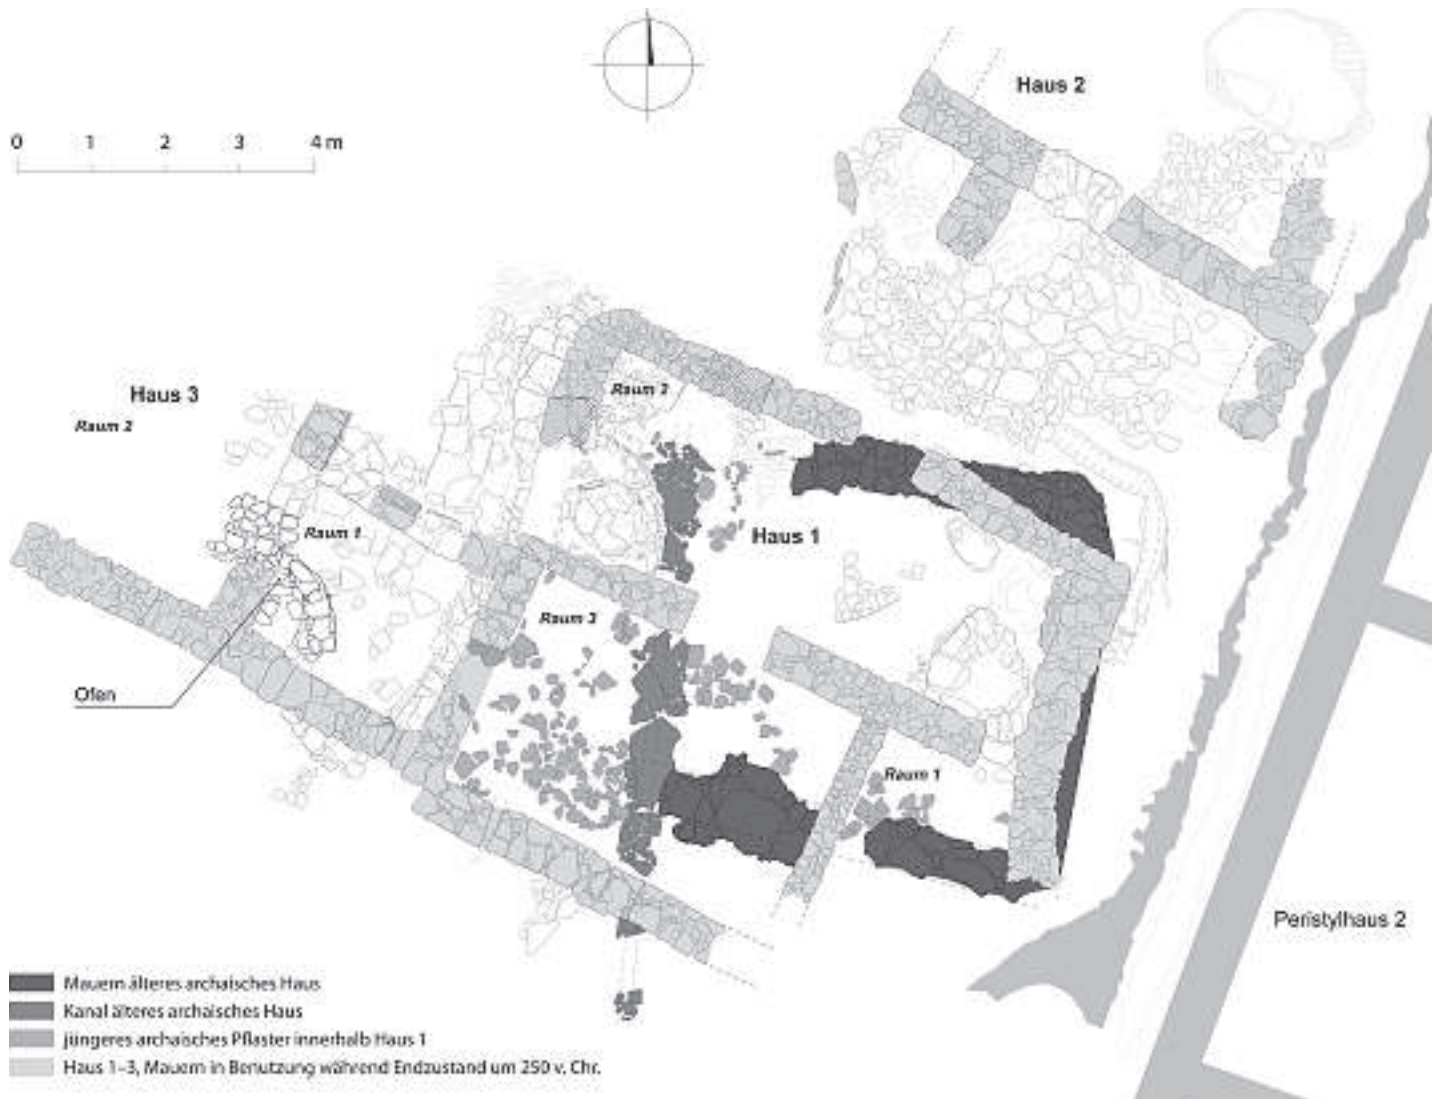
0 1 2 3 4 m

Haus 2

Haus 3

Raum 2

Raum 2

Raum 1

Haus 1

Raum 3

Ofen

Raum 1

Peristylhaus 2

Mauern älteres archaisches Haus
Kanal älteres archaisches Haus
jüngeres archaisches Pflaster innerhalb Haus 1
Haus 1–3, Mauern in Benutzung während Endzustand um 250 v. Chr.